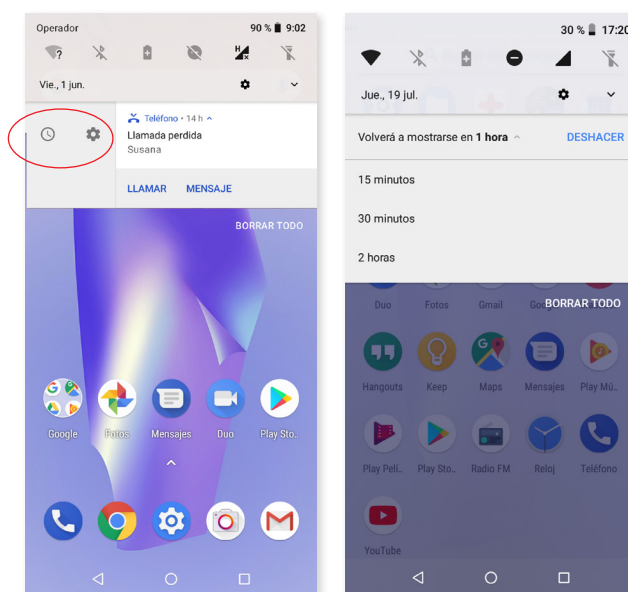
Operador

90 % 9:02

Vie., 1 jun.

Teléfono • 14 h

Llamada perdida

Susana

LLAMAR MENSAJE

BORRAR TODO

Google Fotos Mensajes Duo Play Sto...

30 % 17:20

Jue., 19 jul.

Volverá a mostrarse en **1 hora**

DESHACER

15 minutos

30 minutos

2 horas

Duo Fotos Gmail Goo BORRAR TODO

Hangouts Keep Maps Mensajes Play Mú...

Play Pelí... Play Sto... Radio FM Reloj Teléfono

YouTube